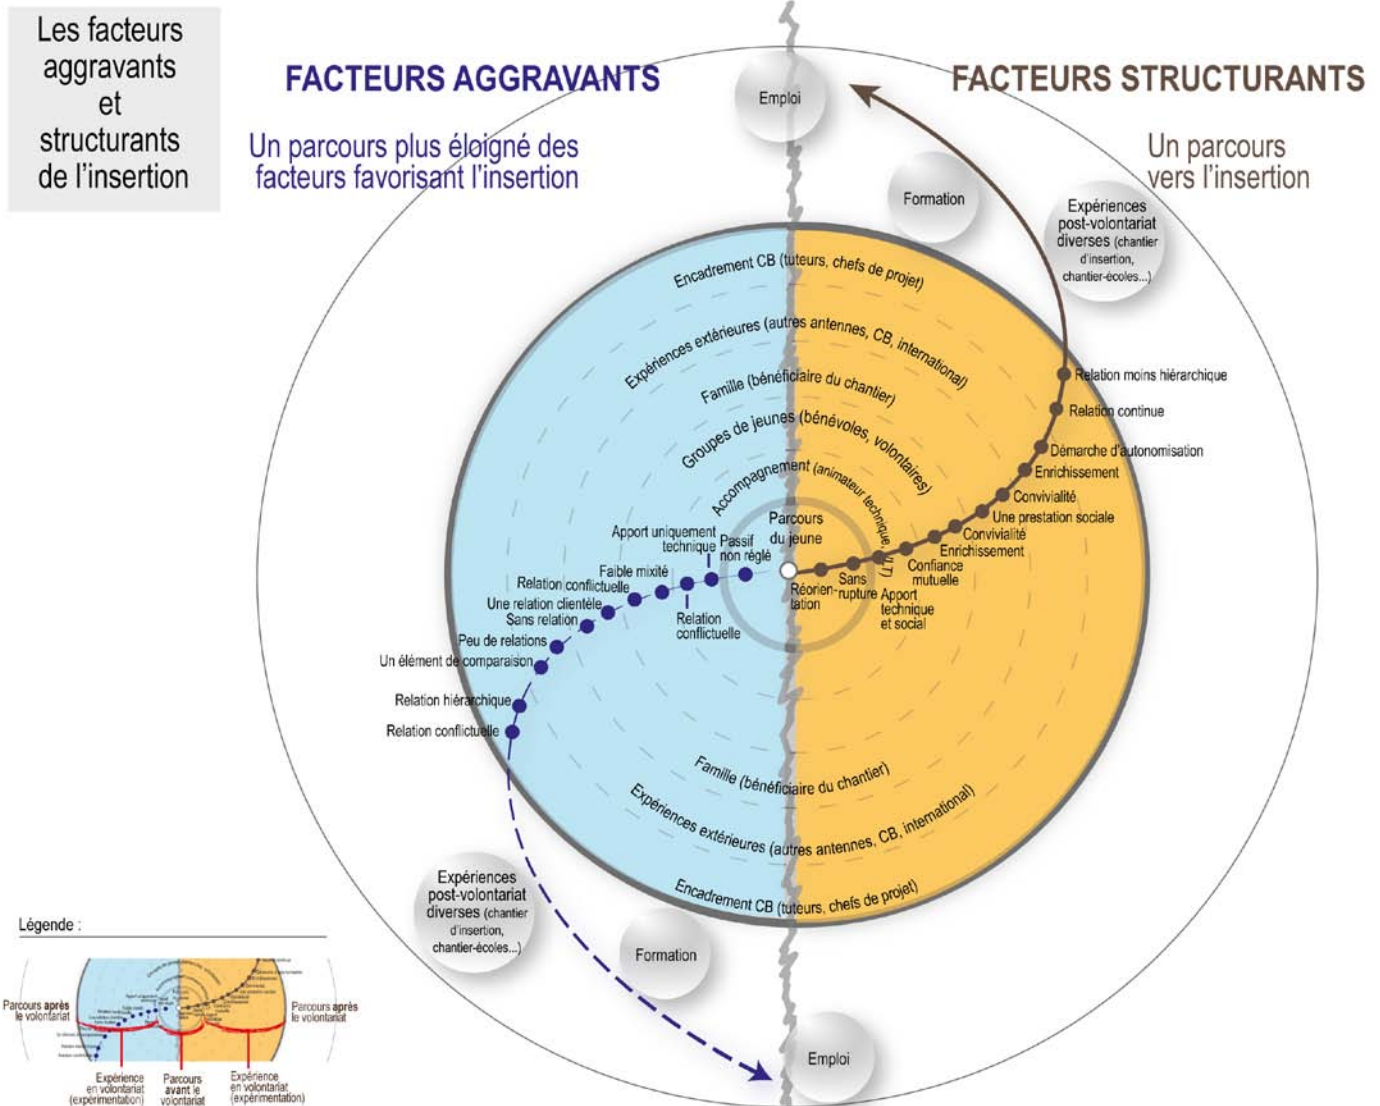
Les facteurs aggravants et structurants de l'insertion

FACTEURS AGGRAVANTS

Un parcours plus éloigné des facteurs favorisant l'insertion

FACTEURS STRUCTURANTS

Un parcours vers l'insertion

Emploi

Formation

Expériences post-volontariat diverses (chantier d'insertion, chantier-écoles...)

Encadrement CB (tuteurs, chefs de projet)

Expériences extérieures (autres antennes, CB, international)

Famille (bénéficiaire du chantier)

Groupes de jeunes (bénévoles, volontaires)

Accompagnement (animateur technique (AT))

Parcours du jeune

Relation moins hiérarchique

Relation continue

Démarche d'autonomisation

Enrichissement

Convivialité

Une prestation sociale

Convivialité

Enrichissement

Confiance mutuelle

Apport technique et social

Sans rupture

Réorientation

Apport uniquement technique

Passif non réglé

Faible mixité

Relation conflictuelle

Une relation clientèle

Sans relation

Relation conflictuelle

Peu de relations

Un élément de comparaison

Relation hiérarchique

Relation conflictuelle

Famille (bénéficiaire du chantier)

Expériences extérieures (autres antennes, CB, international)

Encadrement CB (tuteurs, chefs de projet)

Expériences post-volontariat diverses (chantier d'insertion, chantier-écoles...)

Formation

Emploi

Légende :

Parcours après le volontariat

Parcours après le volontariat

Expérience en volontariat (expérimentation)

Parcours avant le volontariat

Expérience en volontariat (expérimentation)